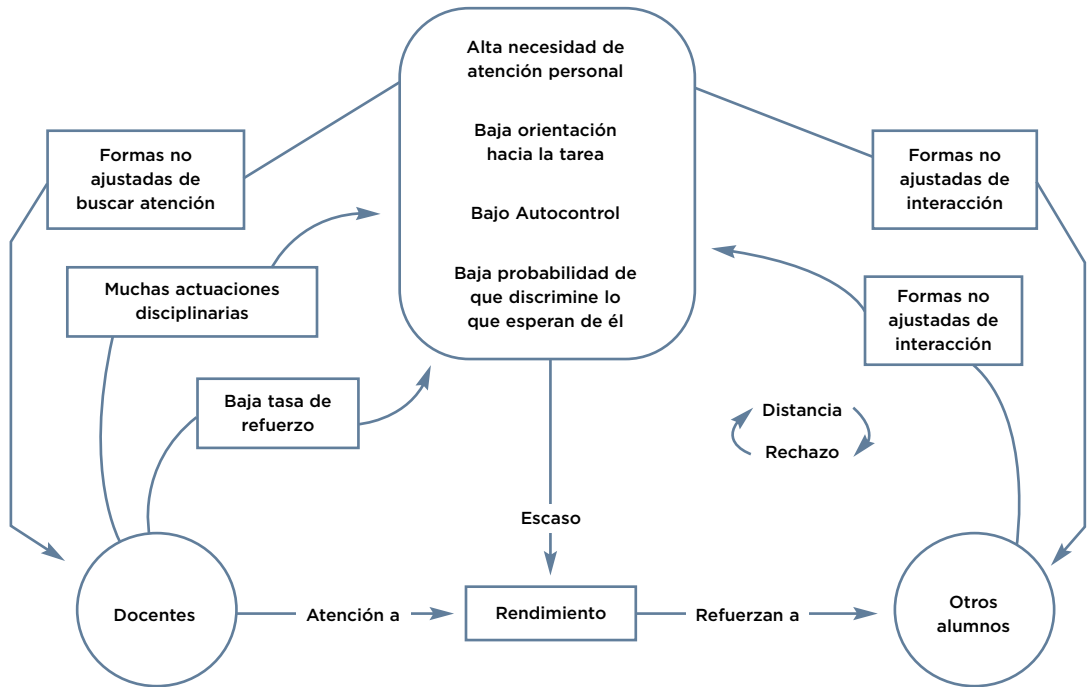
Alta necesidad de atención personal

Baja orientación hacia la tarea

Bajo Autocontrol

Baja probabilidad de que discrimine lo que esperan de él

Formas no ajustadas de buscar atención

Formas no ajustadas de interacción

Muchas actuaciones disciplinarias

Formas no ajustadas de interacción

Baja tasa de refuerzo

Distancia

Rechazo

Escaso

Docentes

Atención a

Rendimiento

Refuerzan a

Otros alumnos